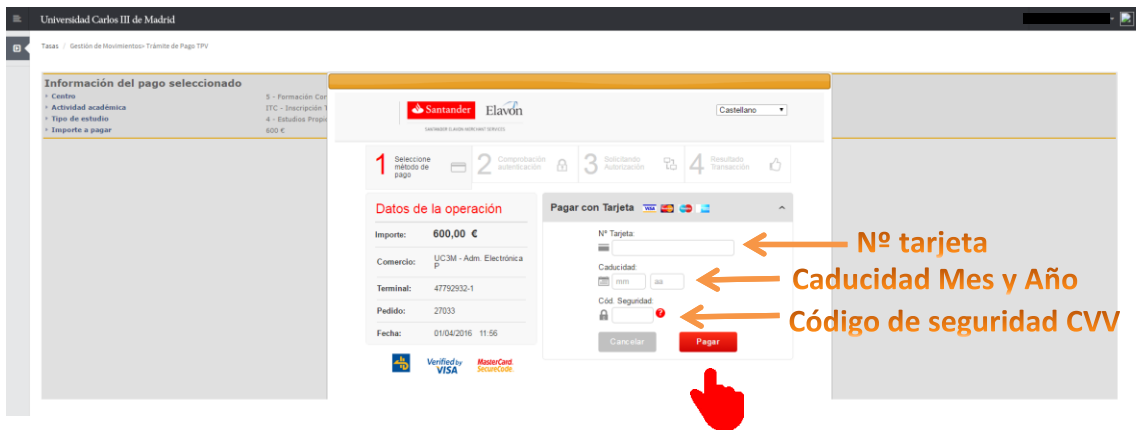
Universidad Carlos III de Madrid

Tasas / Gestión de Movimientos> Trámite de Pago TPV

Información del pago seleccionado

Centro 5 - Formación Con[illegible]
Actividad académica ITC - Inscripción T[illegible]
Tipo de estudio 4 - Estudios Propi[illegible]
Importe a pagar 600 €

Santander Elavon
SANTANDER ELAVON MERCHANT SERVICES

Castellano

1 Seleccione método de pago
2 Comprobación autenticación
3 Solicitando Autorización
4 Resultado Transacción

Datos de la operación

| | |
|---|---|
| Importe: | 600,00 € |
| Comercio: | UC3M - Adm. Electrónica P |
| Terminal: | 47792932-1 |
| Pedido: | 27033 |
| Fecha: | 01/04/2016 11:56 |

Verified by VISA
MasterCard. SecureCode.

Pagar con Tarjeta

Nº Tarjeta:
Caducidad:
mm aa
Cód. Seguridad:

Cancelar
Pagar

Nº tarjeta
Caducidad Mes y Año
Código de seguridad CVV